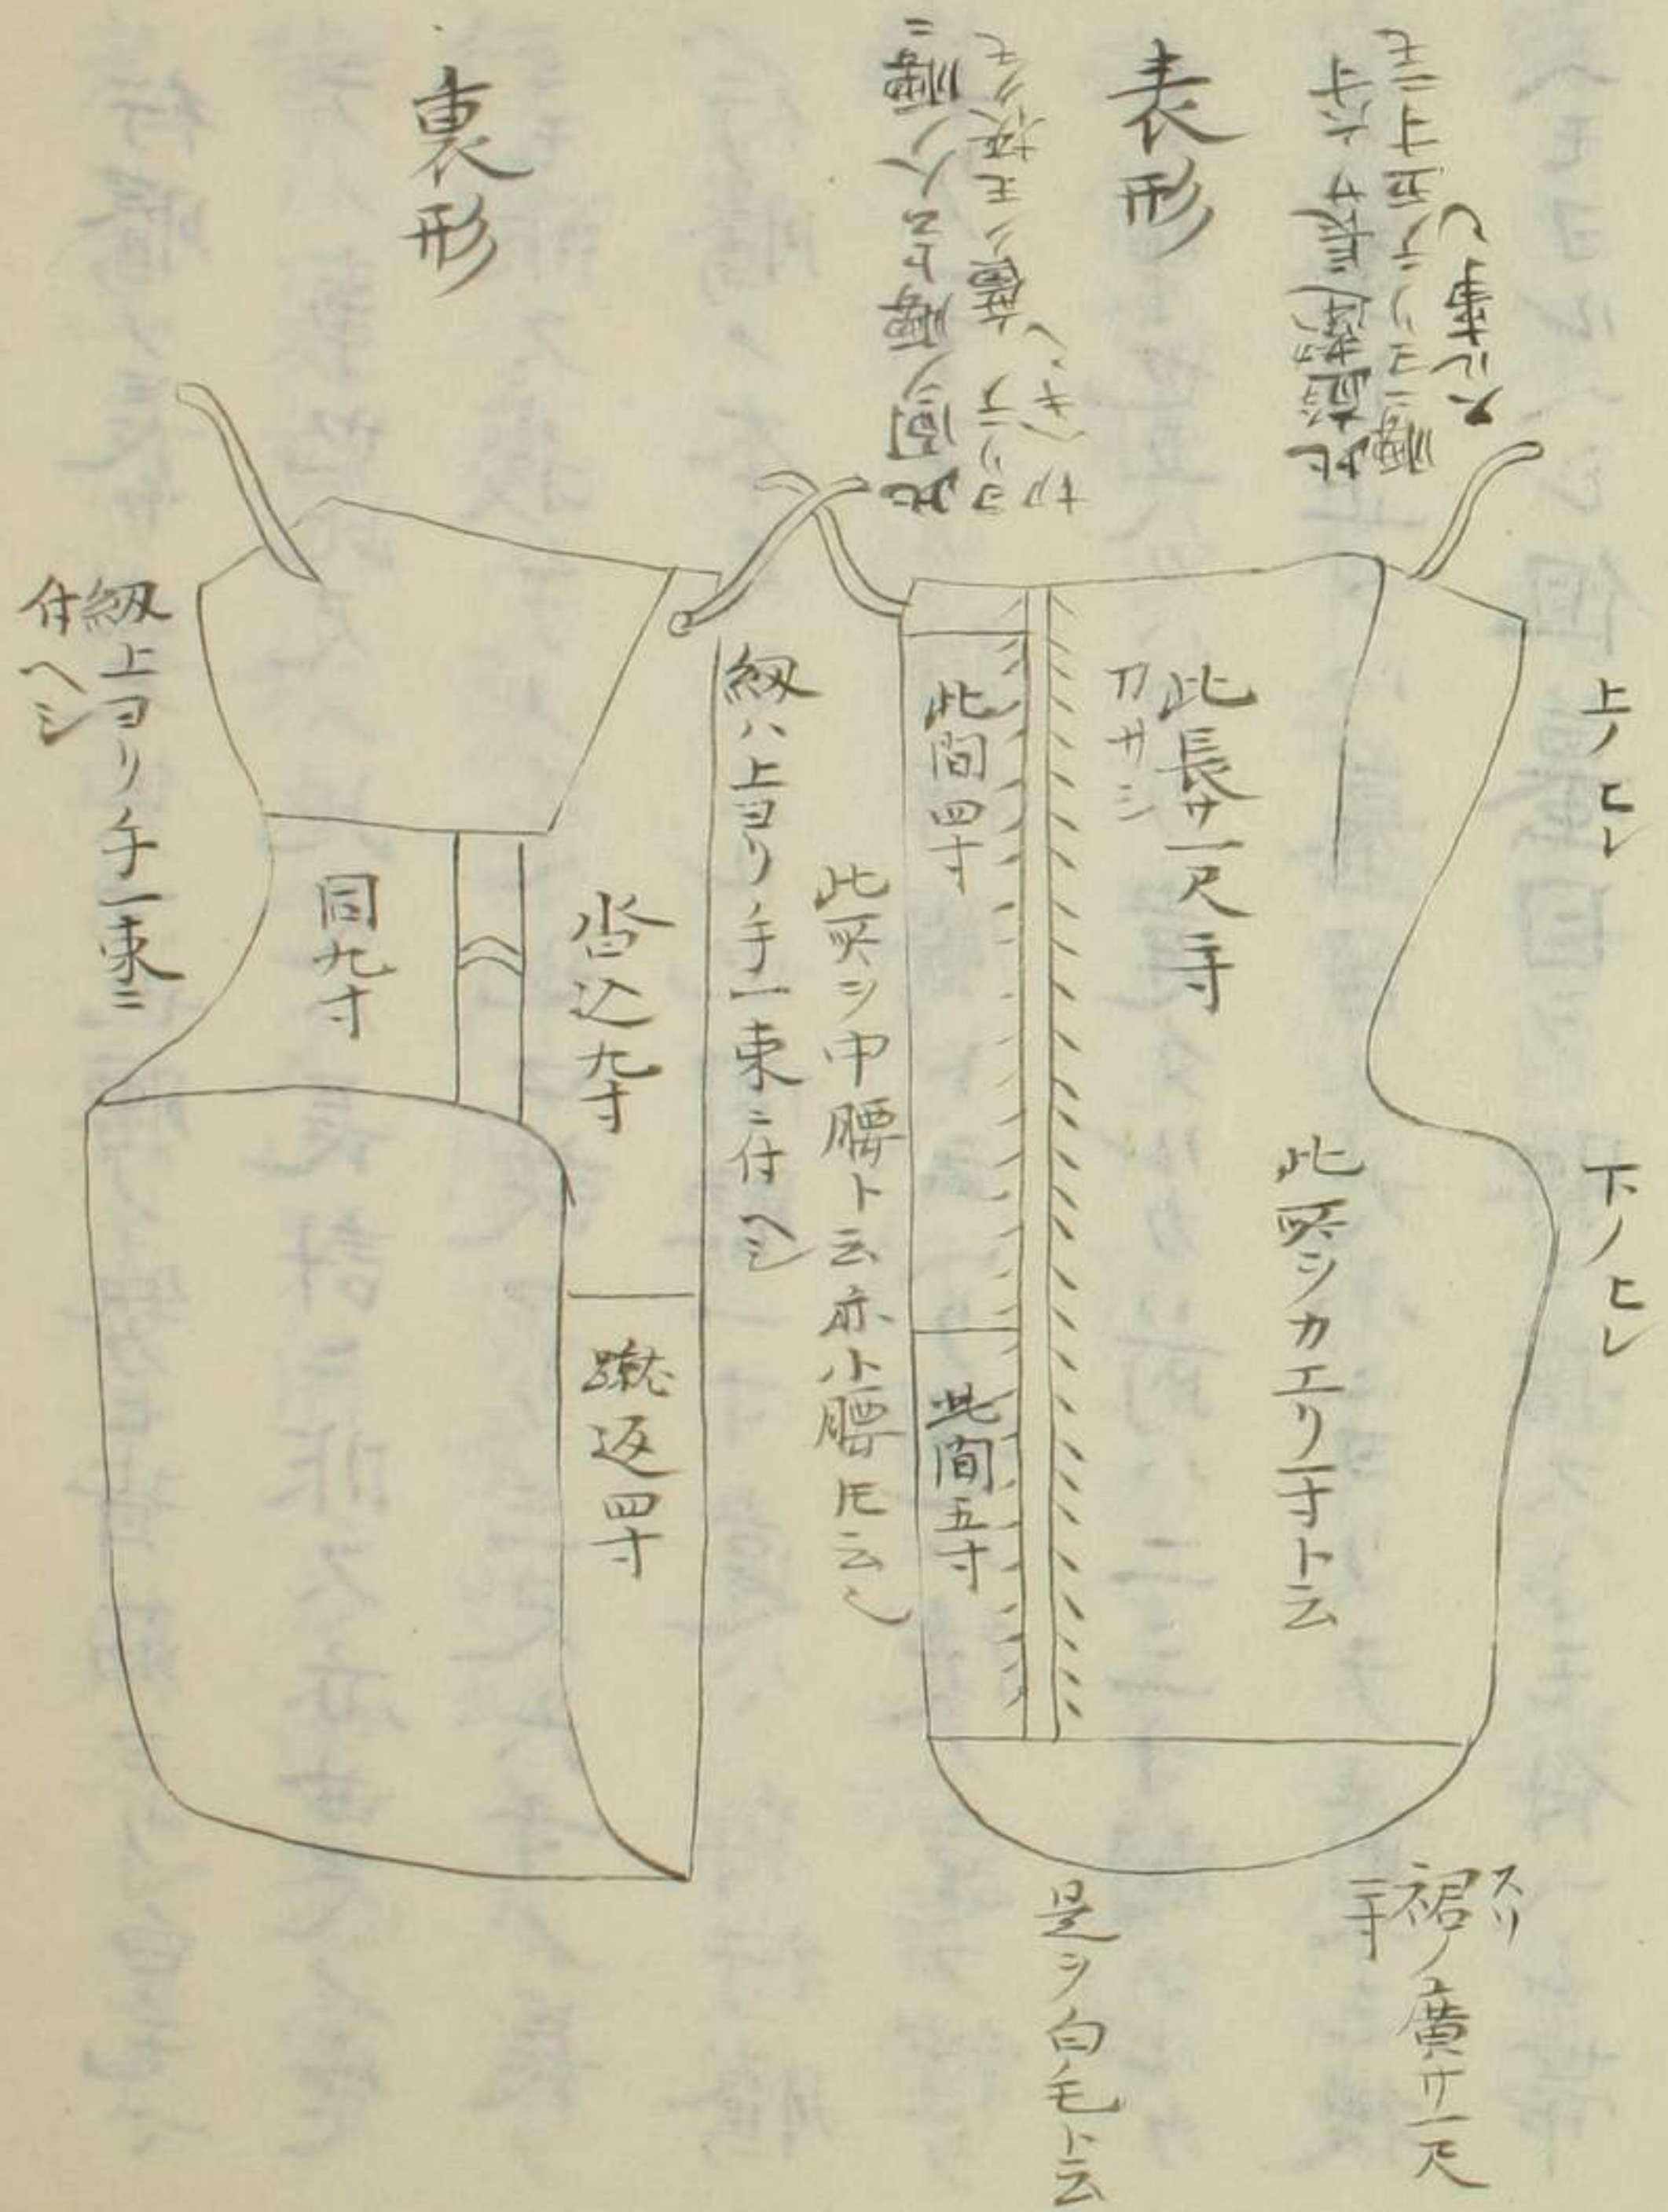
表形

裏形

ヘ事ナシ
上ヨリ手一束ニ
付ル

ヘキ也
紐ハ上ヨリ
手一束ニ付

紐上ヨリ手一束ニ付ヘシ

同九寸

胸板
此間四寸

此長サ一尺寸
カサシ

上ノヒレ

紐ハ上ヨリ手一束ニ付ヘシ

此尖シ中腰ト云亦小腰ト云

背込九寸

下ノヒレ

此尖シカエリ一寸ト云

蹴返四寸

此間五寸

是ヲ白毛ト云

裾ノ廣サ一尺一寸